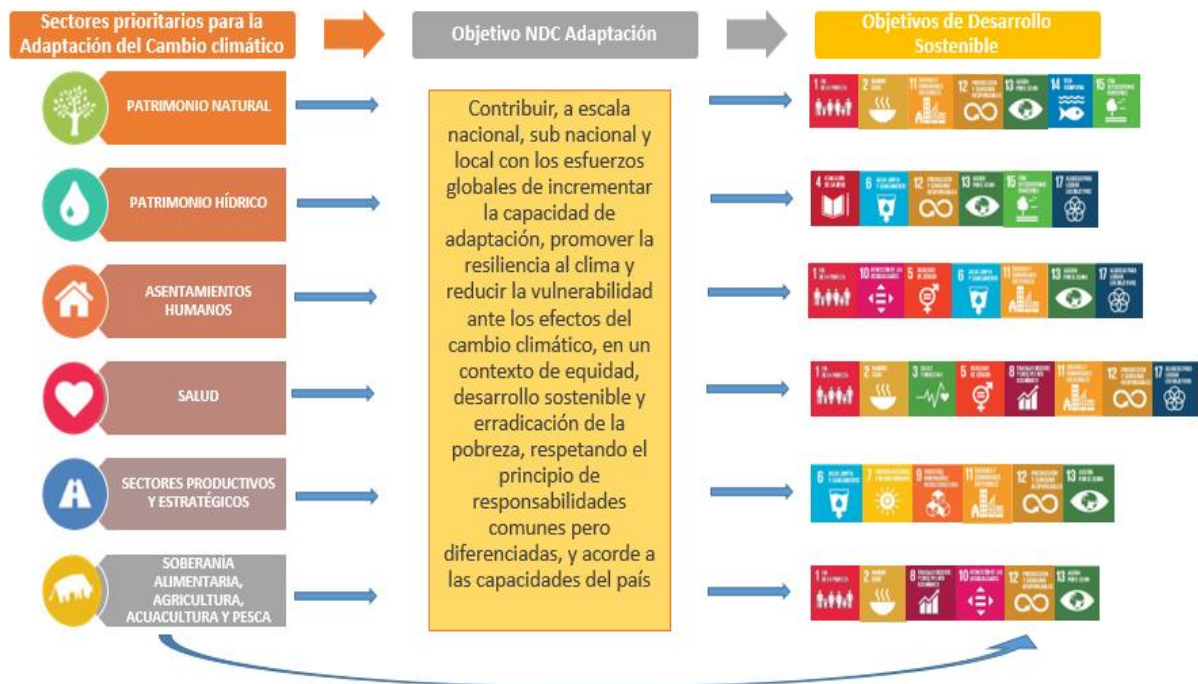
Sectores prioritarios para la Adaptación del Cambio climático

Objetivo NDC Adaptación

Objetivos de Desarrollo Sostenible

PATRIMONIO NATURAL

PATRIMONIO HÍDRICO

ASENTAMIENTOS HUMANOS

SALUD

SECTORES PRODUCTIVOS Y ESTRATÉGICOS

SOBERANÍA ALIMENTARIA, AGRICULTURA, ACUACULTURA Y PESCA

Contribuir, a escala nacional, sub nacional y local con los esfuerzos globales de incrementar la capacidad de adaptación, promover la resiliencia al clima y reducir la vulnerabilidad ante los efectos del cambio climático, en un contexto de equidad, desarrollo sostenible y erradicación de la pobreza, respetando el principio de responsabilidades comunes pero diferenciadas, y acorde a las capacidades del país

1 2 11 12 13 14 15

4 6 12 13 15 17

1 10 5 6 11 13 17

1 2 3 5 8 11 12 17

6 7 9 11 12 13

1 2 8 10 12 13